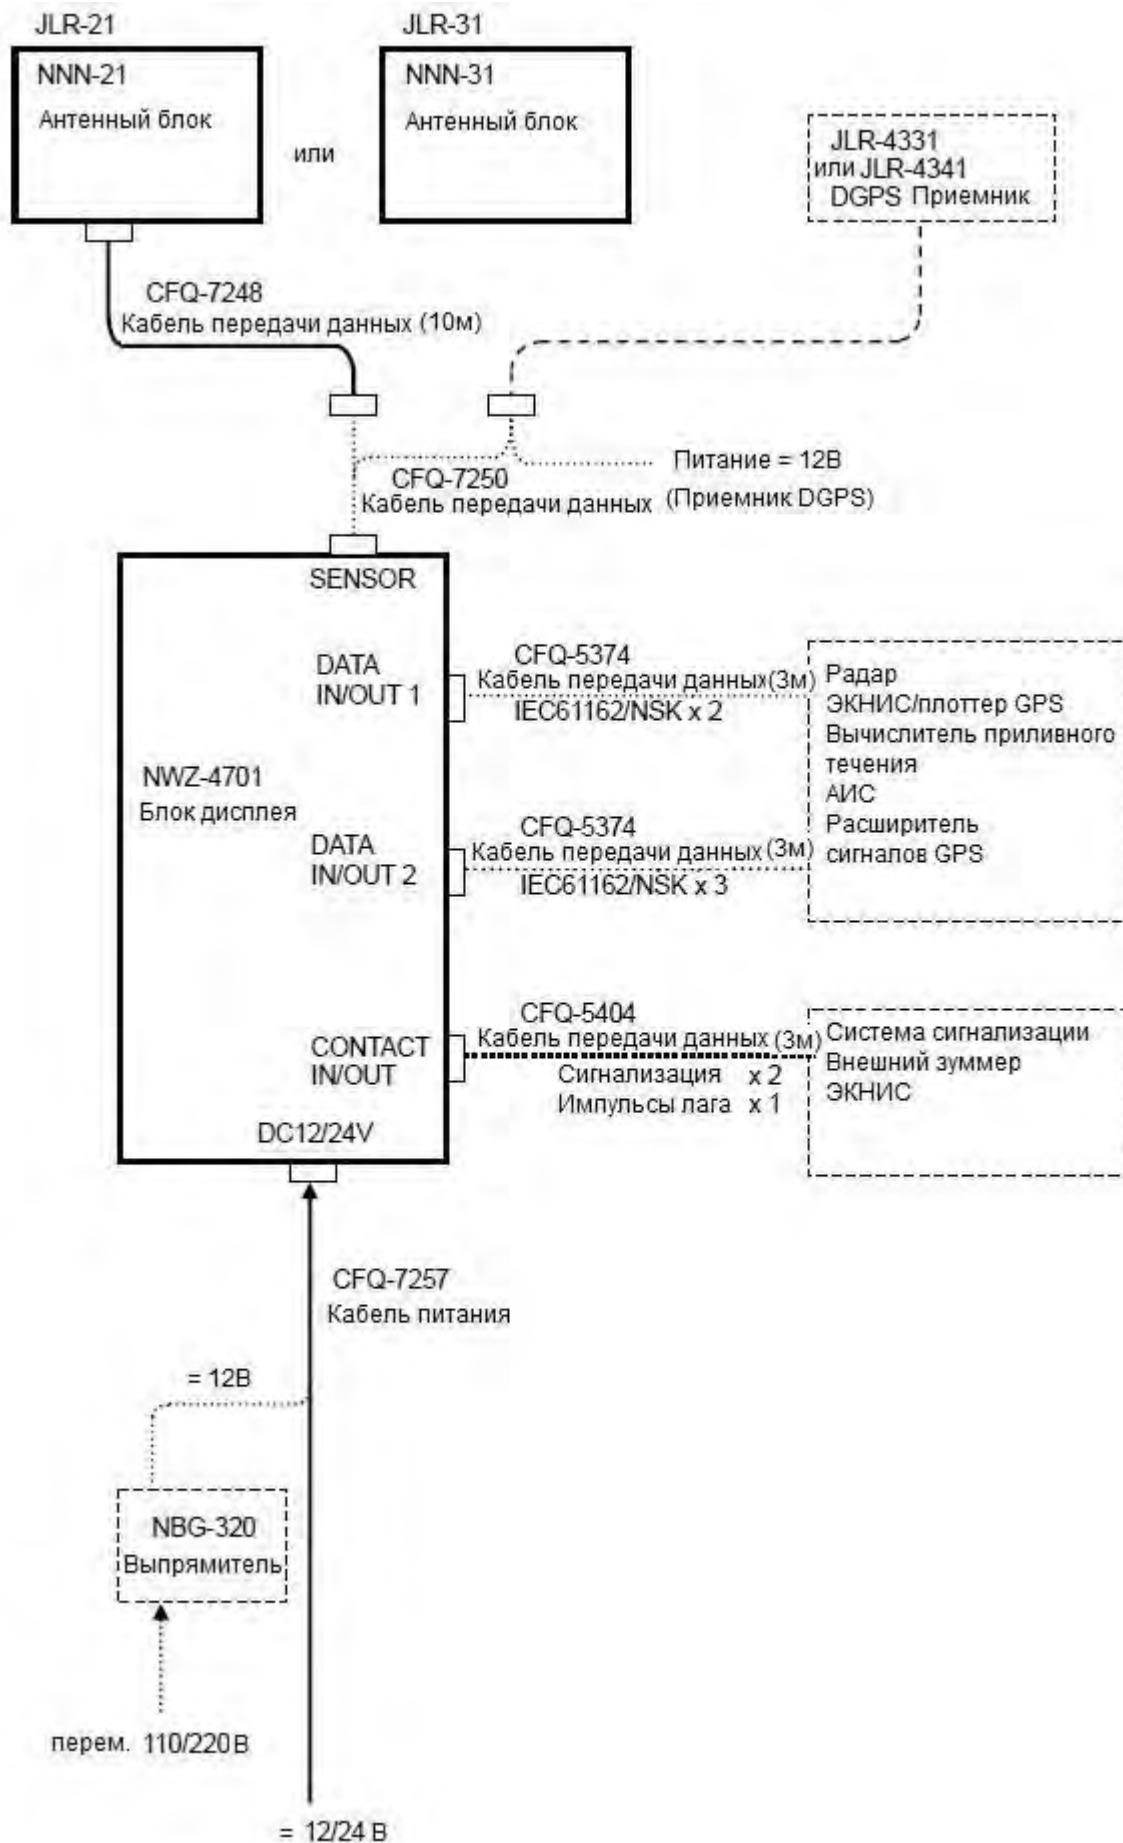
JLR-21
NNN-21
Антенный блок

или

JLR-31
NNN-31
Антенный блок

JLR-4331
или JLR-4341
DGPS Приемник

CFQ-7248
Кабель передачи данных (10м)

Питание = 12В
(Приемник DGPS)

CFQ-7250
Кабель передачи данных

SENSOR

DATA
IN/OUT 1

CFQ-5374
Кабель передачи данных(3м)
IEC61162/NSK x 2

NWZ-4701
Блок дисплея

DATA
IN/OUT 2

CFQ-5374
Кабель передачи данных (3м)
IEC61162/NSK x 3

Радар
ЭКНИС/плоттер GPS
Вычислитель приливного течения
АИС
Расширитель сигналов GPS

CONTACT
IN/OUT

CFQ-5404
Кабель передачи данных (3м)
Сигнализация x 2
Импульсы лага x 1

Система сигнализации
Внешний зуммер
ЭКНИС

DC12/24V

CFQ-7257
Кабель питания

= 12В

NBG-320
Выпрямитель

перем. 110/220В

= 12/24 В